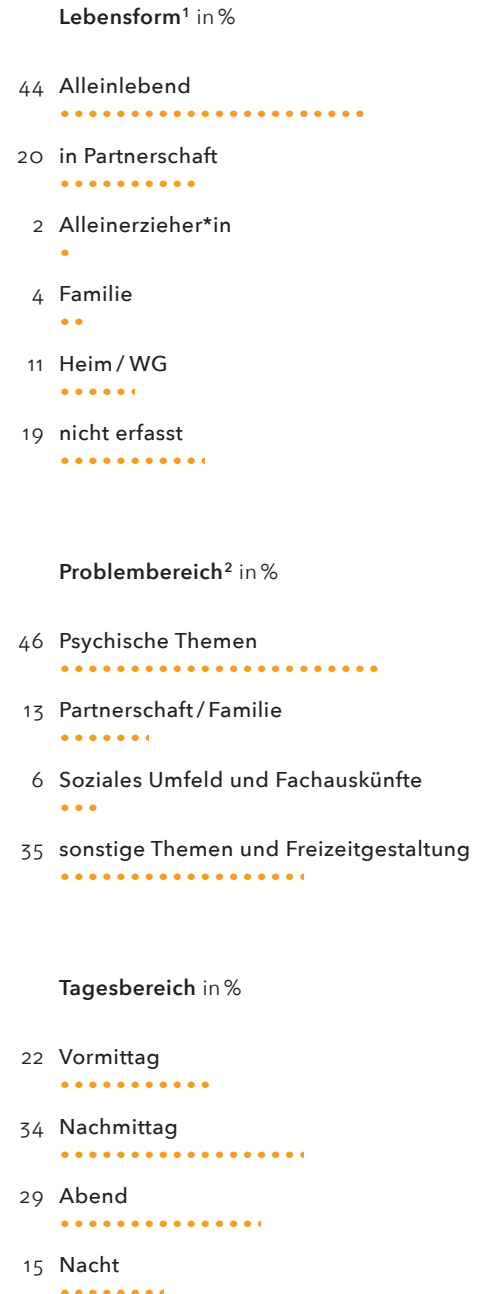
**Lebensform**$^1$ in %

44 Alleinlebend

20 in Partnerschaft

2 Alleinerzieher*in

4 Familie

11 Heim / WG

19 nicht erfasst

**Problembereich**$^2$ in %

46 Psychische Themen

13 Partnerschaft / Familie

6 Soziales Umfeld und Fachauskünfte

35 sonstige Themen und Freizeitgestaltung

**Tagesbereich** in %

22 Vormittag

34 Nachmittag

29 Abend

15 Nacht